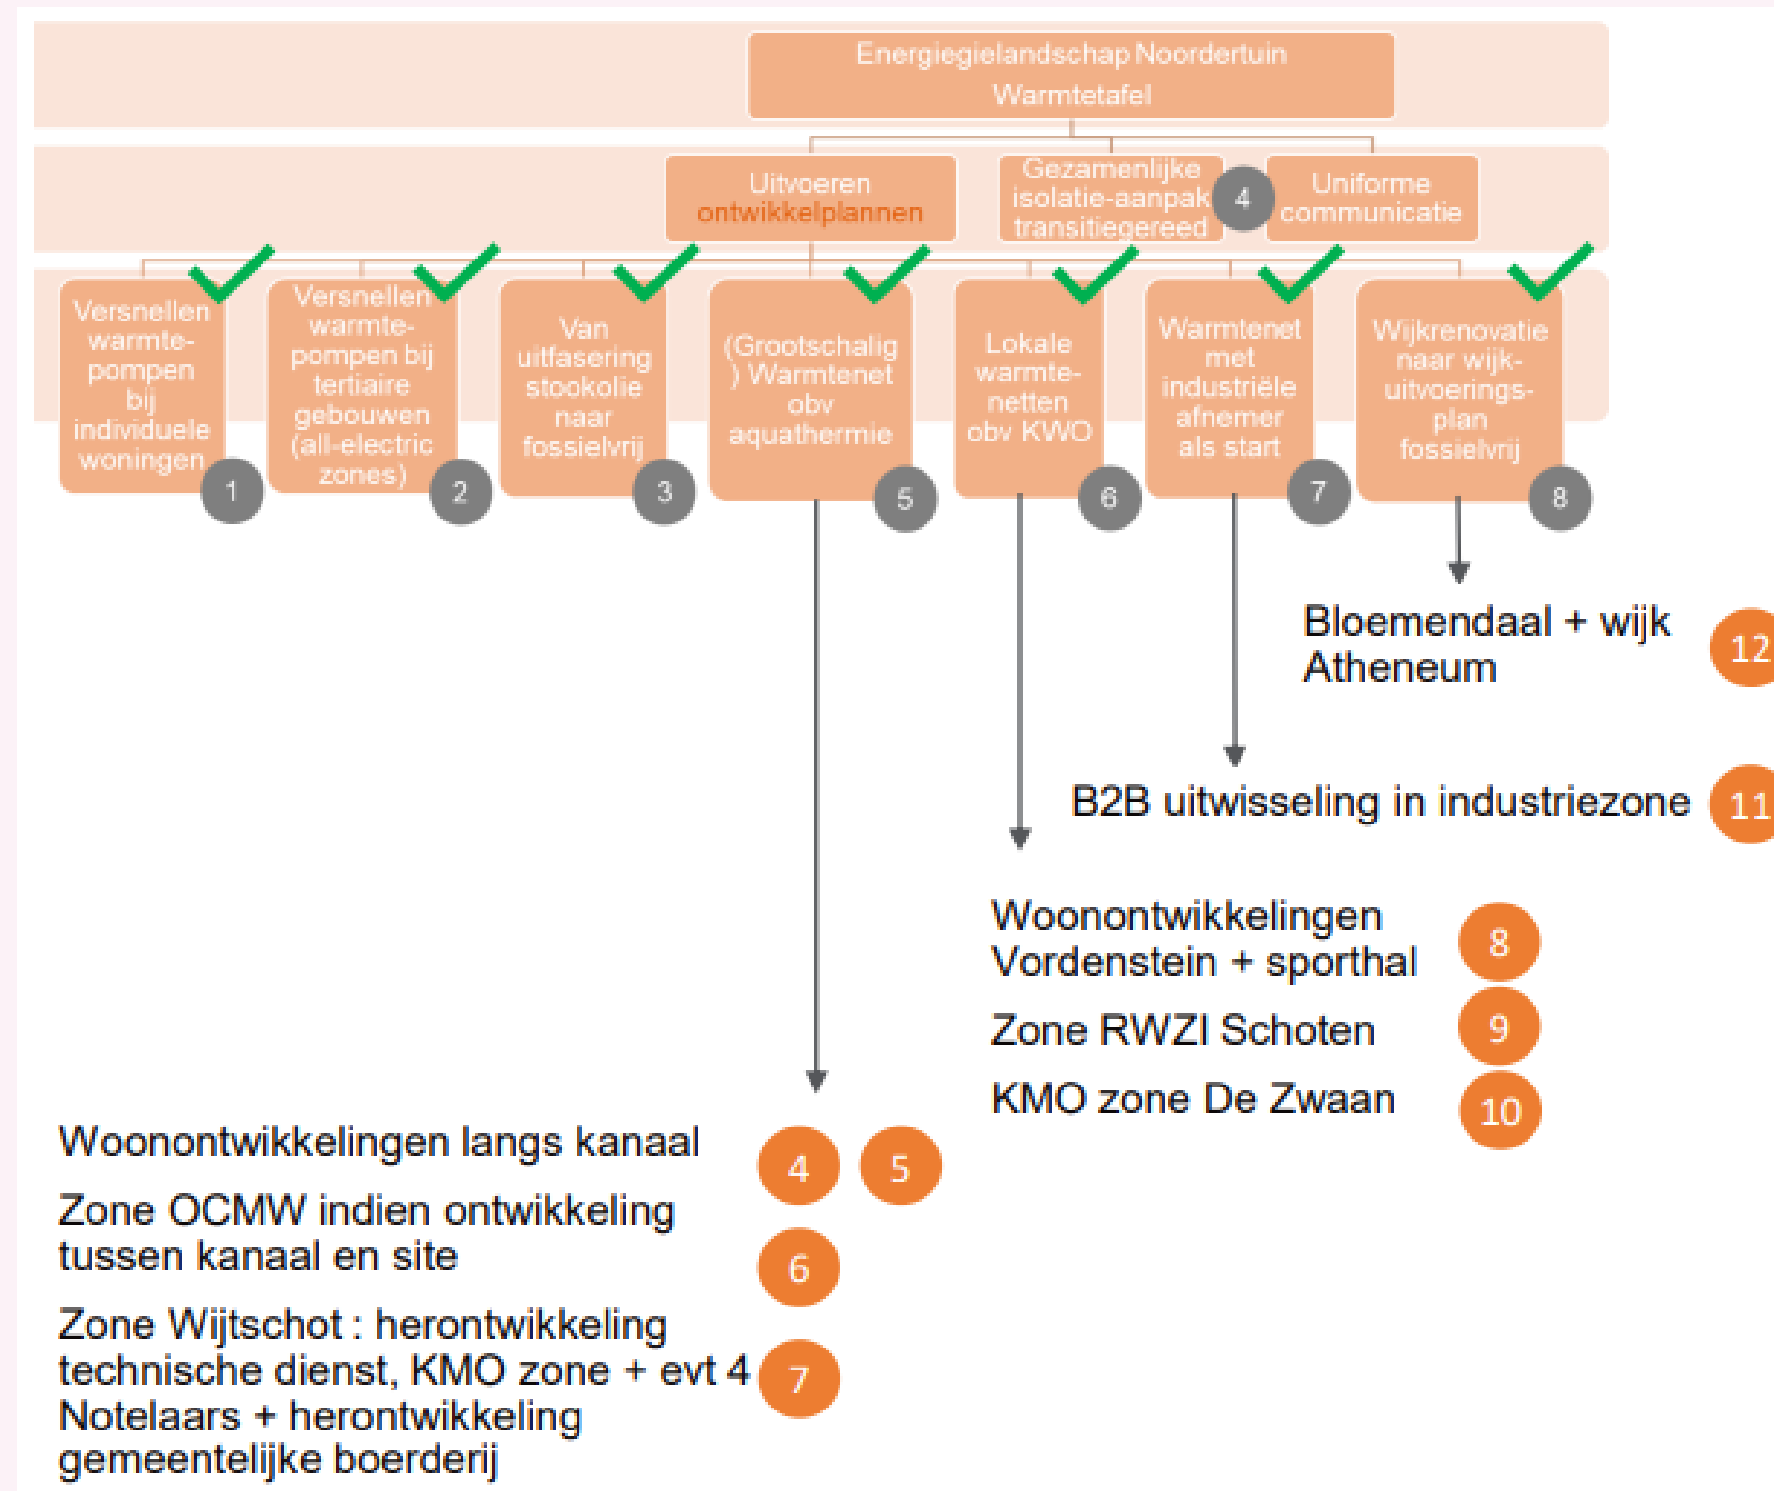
Energiegielandschap Noordertuin
Warmtetafel

Uitvoeren ontwikkelplannen

Gezamenlijke isolatie-aanpak transitiegereed 4

Uniforme communicatie

Versnellen warmtepompen bij individuele woningen 1

Versnellen warmtepompen bij tertiaire gebouwen (all-electric zones) 2

Van uitfasering stookolie naar fossielvrij 3

(Grootschalig) Warmtenet obv aquathermie 5

Lokale warmtenetten obv KWO 6

Warmtenet met industriële afnemer als start 7

Wijkrenovatie naar wijkuitvoeringsplan fossielvrij 8

Bloemendaal + wijk Atheneum 12

B2B uitwisseling in industriezone 11

Woonontwikkelingen Vordenstein + sporthal 8

Zone RWZI Schoten 9

KMO zone De Zwaan 10

Woonontwikkelingen langs kanaal 4 5

Zone OCMW indien ontwikkeling tussen kanaal en site 6

Zone Wijtschot : herontwikkeling technische dienst, KMO zone + evt 4 Notelaars + herontwikkeling gemeentelijke boerderij 7